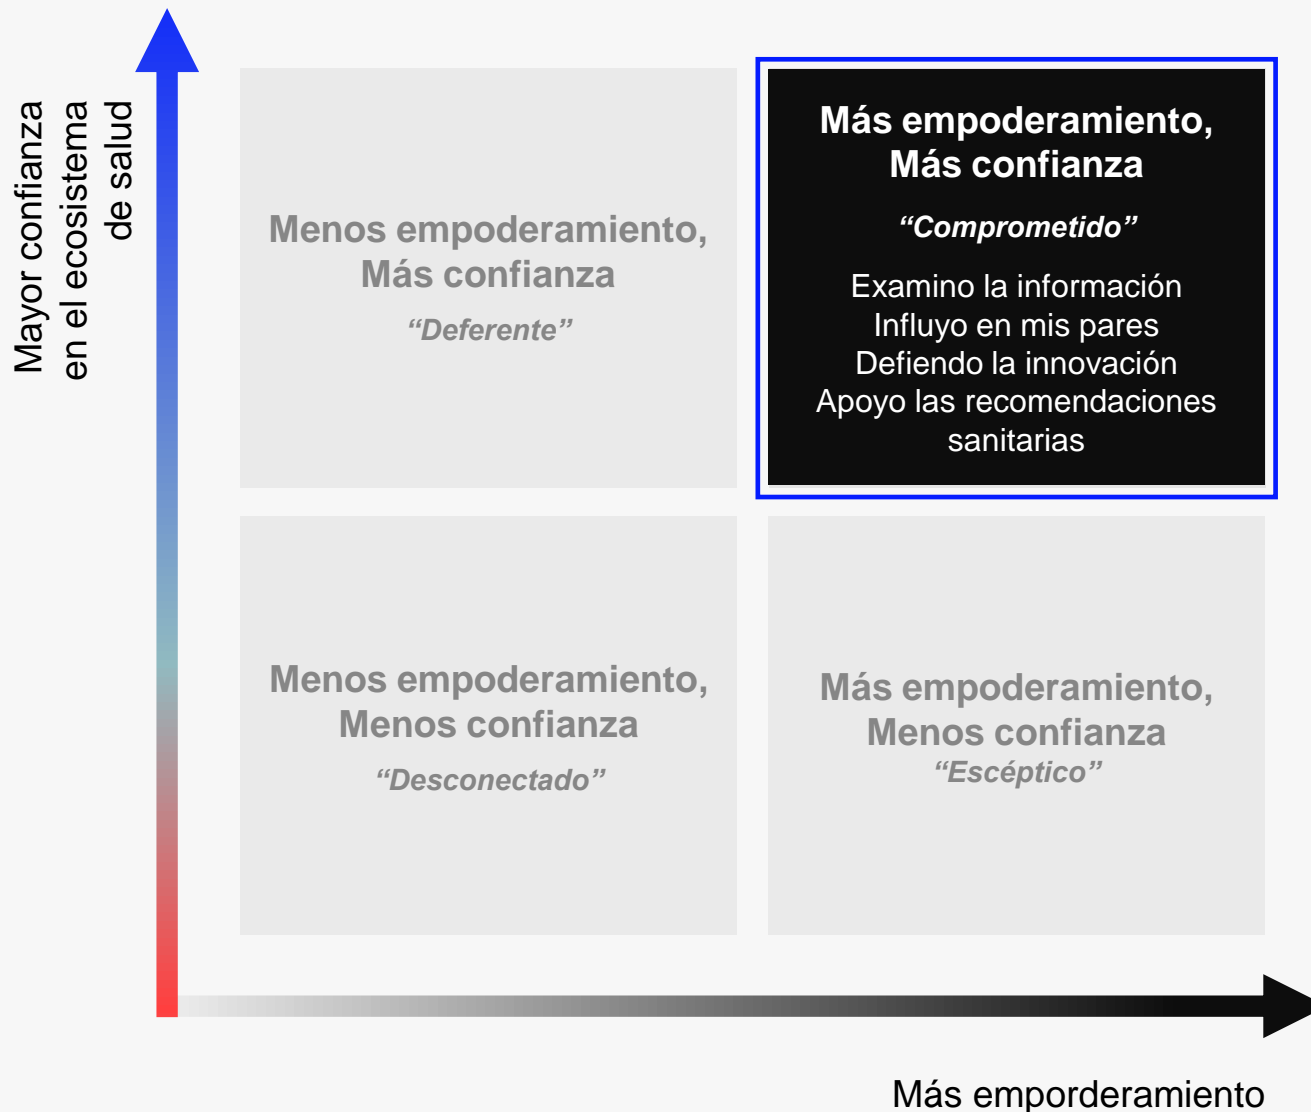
Mayor confianza en el ecosistema de salud

Menos empoderamiento, Más confianza
“Deferente”

Más empoderamiento, Más confianza
“Comprometido”
Examino la información
Influyo en mis pares
Defiendo la innovación
Apoyo las recomendaciones sanitarias

Menos empoderamiento, Menos confianza
“Desconectado”

Más empoderamiento, Menos confianza
“Escéptico”

Más emporderamiento